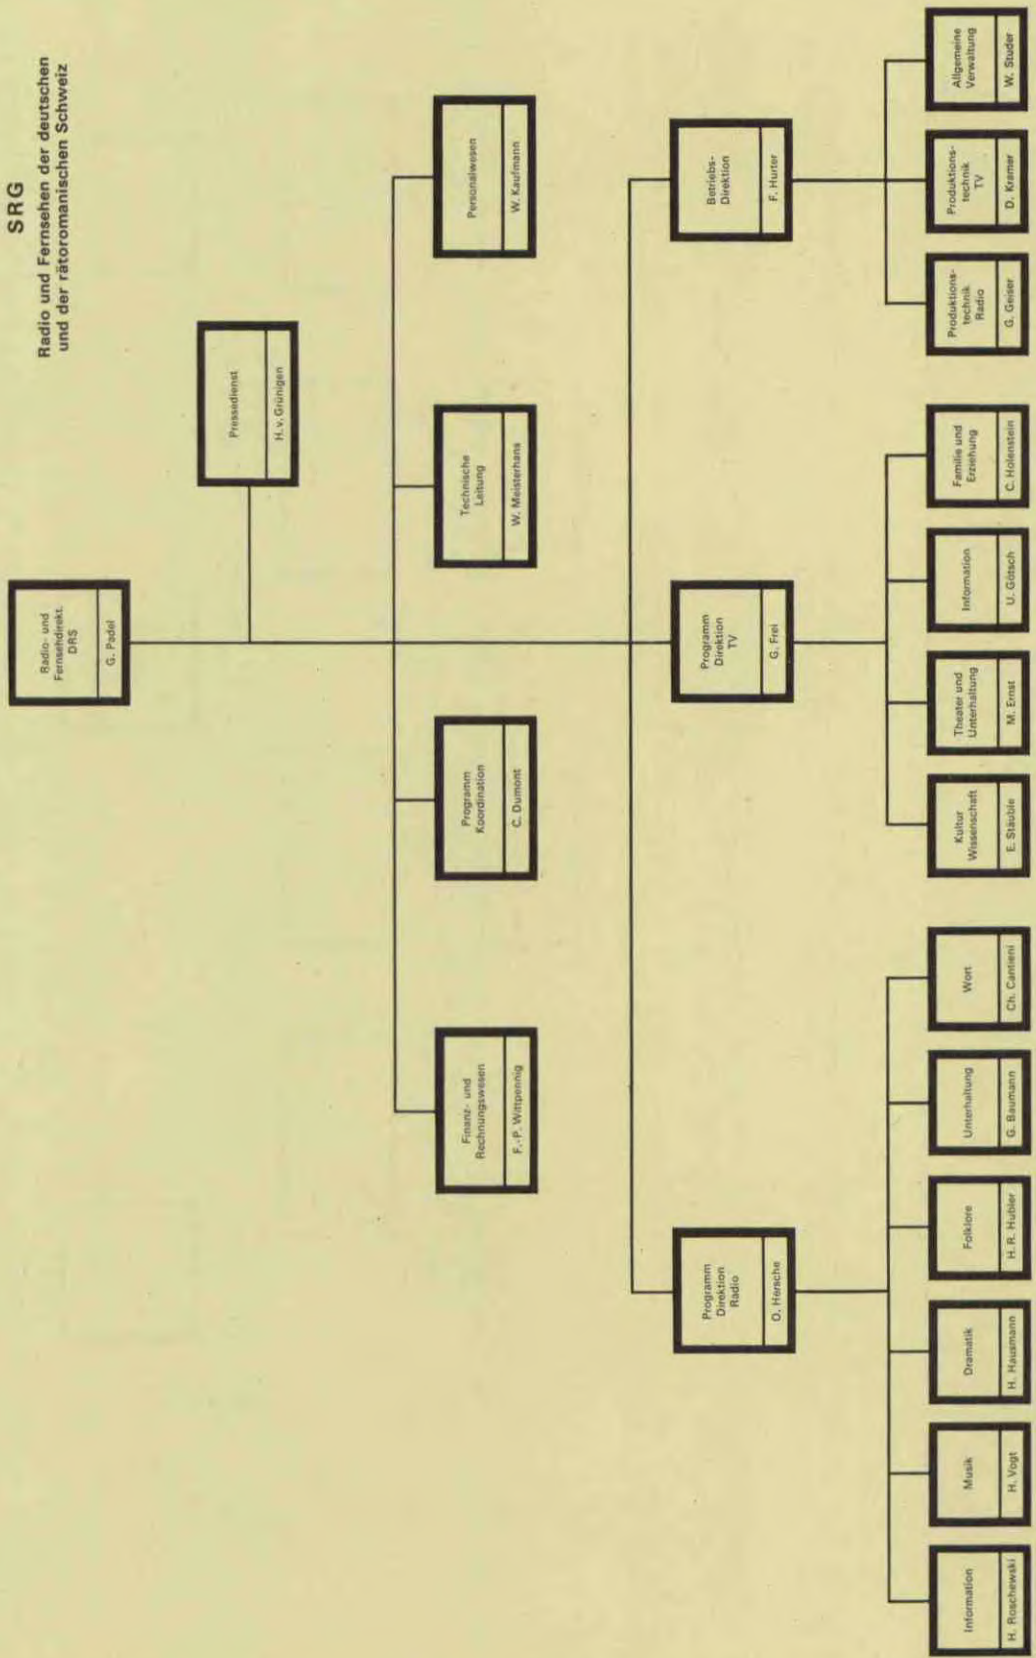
SRG
Radio und Fernsehen der deutschen und der rätoromanischen Schweiz

Radio- und Fernsehdirekt. DRS
G. Padel

Pressedienst
H. v. Grünigen

Personalwesen
W. Kaufmann

Technische Leitung
W. Meisterhans

Programm Koordination
C. Dumont

Finanz- und Rechnungswesen
F.-P. Wittpennig

Betriebs-Direktion
F. Hurter

Allgemeine Verwaltung
W. Studer

Produktions-technik TV
D. Kramer

Produktions-technik Radio
G. Geiser

Programm Direktion TV
G. Frei

Familie und Erziehung
C. Hollenstein

Information
U. Götsch

Theater und Unterhaltung
M. Ernst

Kultur Wissenschaft
E. Stäuble

Programm Direktion Radio
O. Hersche

Wort
Ch. Cantieni

Unterhaltung
G. Baumann

Folklore
H. R. Hubler

Dramatik
H. Hausmann

Musik
H. Vogt

Information
H. Roschewski